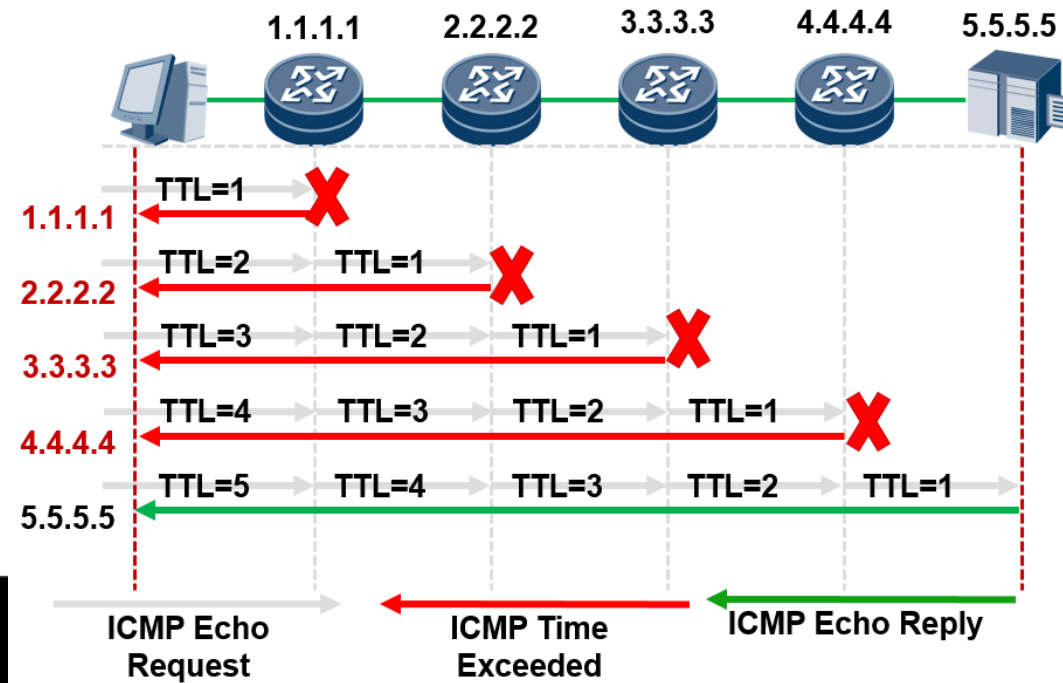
1.1.1.1 2.2.2.2 3.3.3.3 4.4.4.4 5.5.5.5

TTL=1
1.1.1.1

TTL=2 TTL=1
2.2.2.2

TTL=3 TTL=2 TTL=1
3.3.3.3

TTL=4 TTL=3 TTL=2 TTL=1
4.4.4.4

TTL=5 TTL=4 TTL=3 TTL=2 TTL=1
5.5.5.5

ICMP Echo Request

ICMP Time Exceeded

ICMP Echo Reply